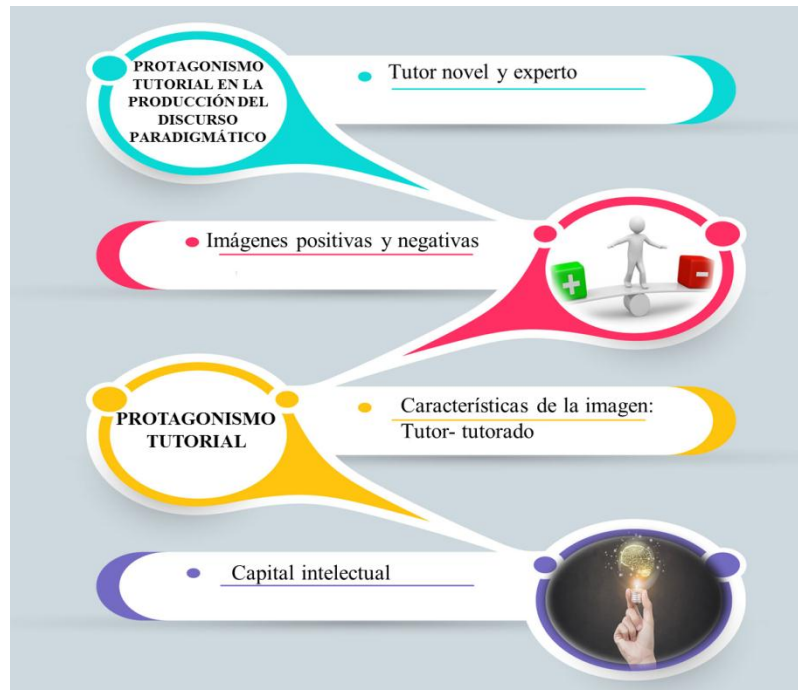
PROTAGONISMO TUTORIAL EN LA PRODUCCIÓN DEL DISCURSO PARADIGMÁTICO

Tutor novel y experto

Imágenes positivas y negativas

+

-

PROTAGONISMO TUTORIAL

Características de la imagen: Tutor- tutorado

Capital intelectual